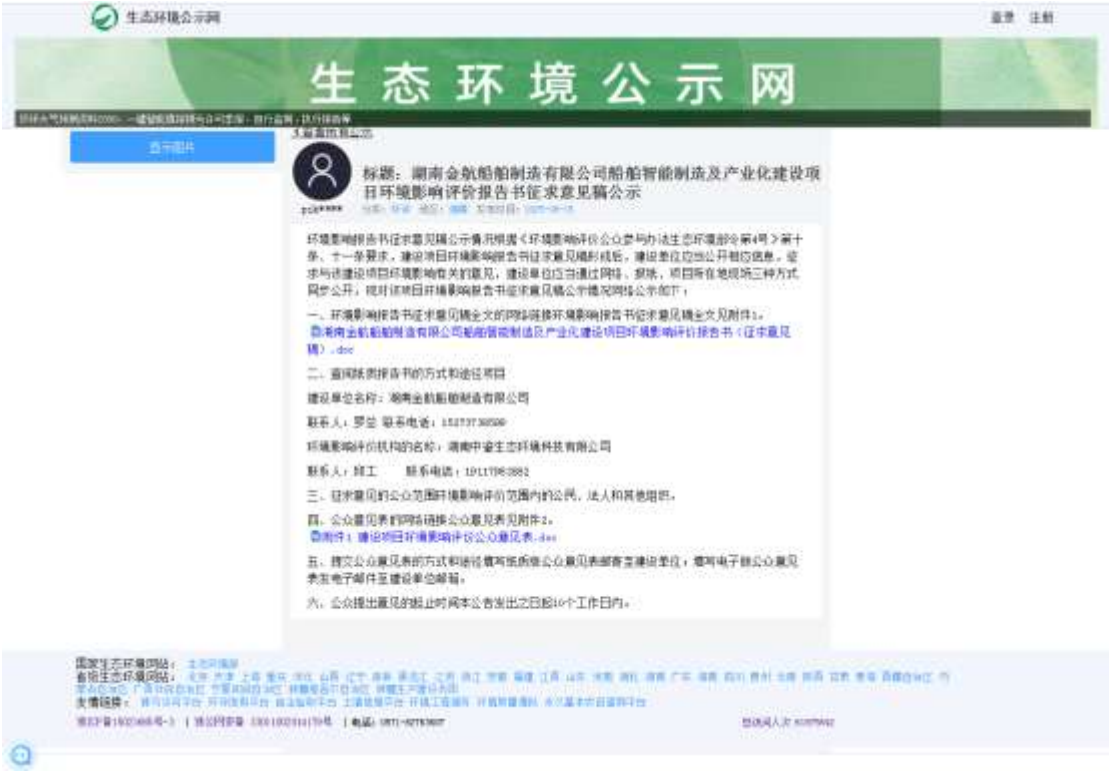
生态环境公示网

登录 注册

生态环境公示网

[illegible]

查询图片

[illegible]

标题：湖南金航船舶制造有限公司船舶智能制造及产业化建设项目环境影响评价报告书征求意见稿公示

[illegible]

环境影响报告书征求意见稿公示情况根据《环境影响评价公众参与办法生态环境部令第4号》第十条、十一条要求，建设项目环境影响报告书征求意见稿形成后，建设单位应当公开相关信息，征求与该建设项目环境影响有关的意见，建设单位应当通过网络、报纸、项目所在地现场三种方式同步公开，现对该项目环境影响报告书征求意见稿公开情况网络公示如下：

一、环境影响报告书征求意见稿全文的网络链接环境影响报告书征求意见稿全文见附件1。
湖南金航船舶制造有限公司船舶智能制造及产业化建设项目环境影响评价报告书（征求意见稿）.doc

二、查阅纸质报告书的方式和途径项目

建设单位名称：湖南金航船舶制造有限公司

联系人：罗总 联系电话：15273736599

环境影响评价机构的名称：湖南中睿生态环境科技有限公司

联系人：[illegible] 联系电话：19117063882

三、征求意见的公众范围环境影响评价范围内的公民、法人和其他组织。

四、公众意见表的网络链接公众意见表见附件2。
附件1 建设项目环境影响评价公众意见表.doc

五、提交公众意见表的方式和途径填写纸质版公众意见表邮寄至建设单位，填写电子版公众意见表发电子邮件至建设单位邮箱。

六、公众提出意见的起止时间本公告发出之日起10个工作日内。

国家生态环境网站： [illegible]
省级生态环境网站： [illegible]
友情链接： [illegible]
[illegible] | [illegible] | 电话：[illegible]
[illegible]